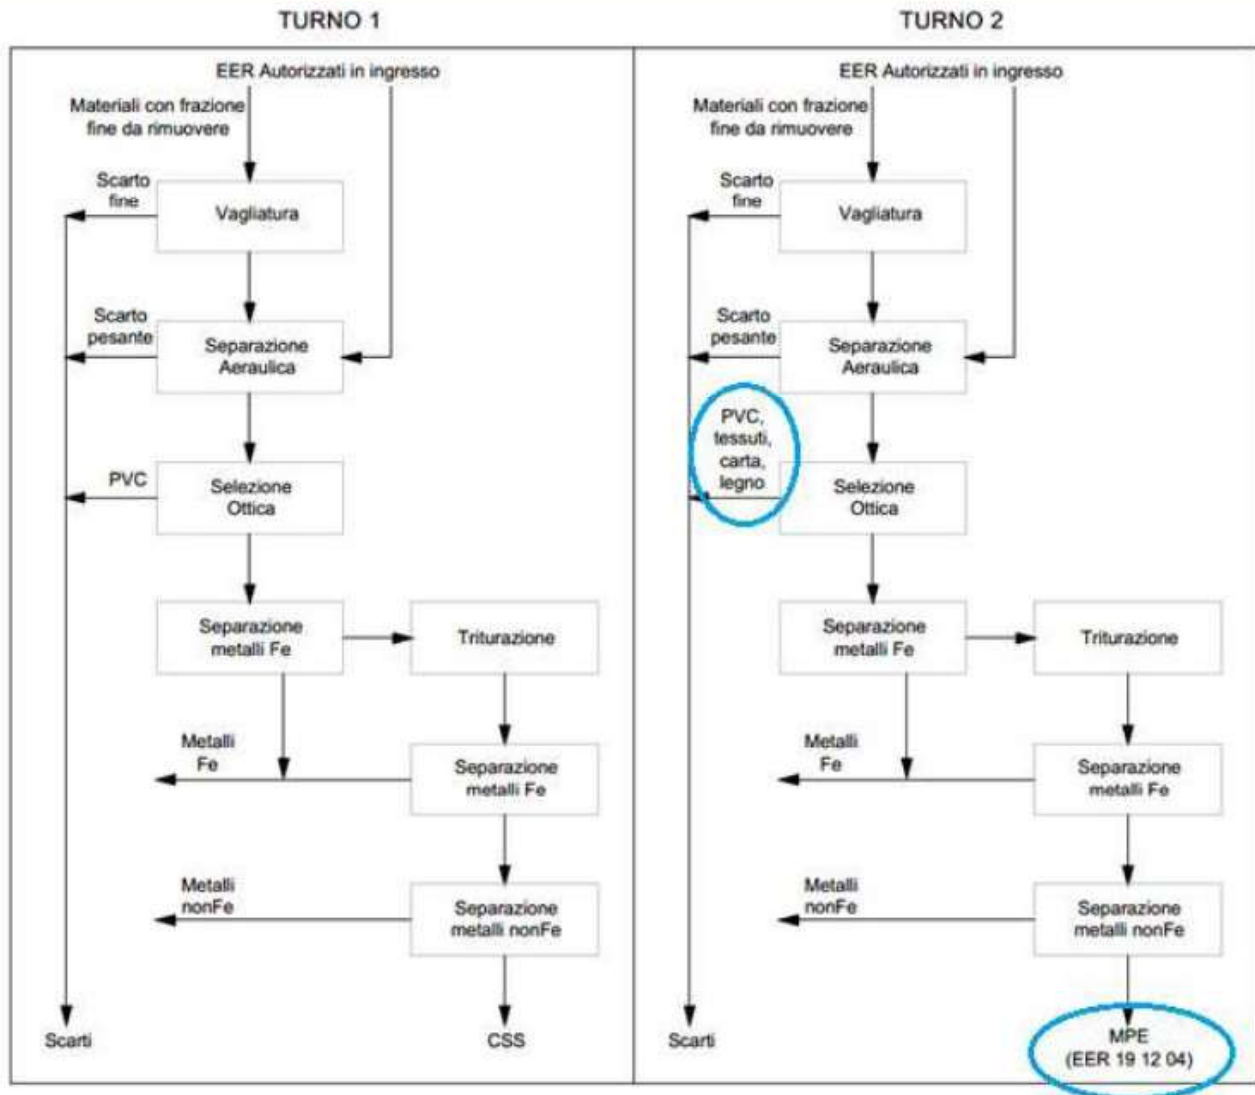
TURNO 1

EER Autorizzati in ingresso

Materiali con frazione fine da rimuovere

Scarto fine

Vagliatura

Scarto pesante

Separazione Aeraulica

PVC

Selezione Ottica

Separazione metalli Fe

Triturazione

Metalli Fe

Separazione metalli Fe

Metalli nonFe

Separazione metalli nonFe

Scarti

CSS

TURNO 2

EER Autorizzati in ingresso

Materiali con frazione fine da rimuovere

Scarto fine

Vagliatura

Scarto pesante

Separazione Aeraulica

PVC, tessuti, carta, legno

Selezione Ottica

Separazione metalli Fe

Triturazione

Metalli Fe

Separazione metalli Fe

Metalli nonFe

Separazione metalli nonFe

Scarti

MPE (EER 19 12 04)